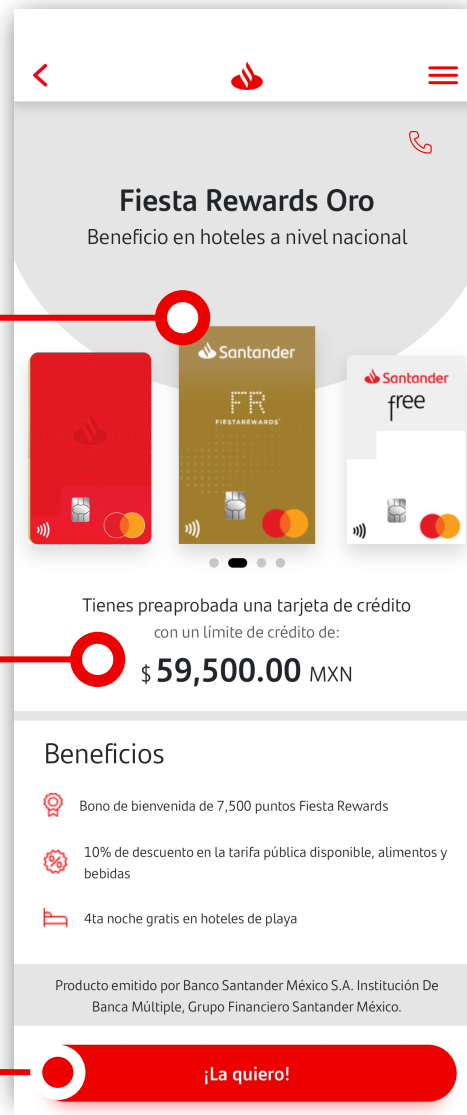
Fiesta Rewards Oro

Beneficio en hoteles a nivel nacional

Santander

FR

FIESTAREWARDS

Santander

free

Tienes preaprobada una tarjeta de crédito

con un límite de crédito de:

$ 59,500.00 MXN

Beneficios

Bono de bienvenida de 7,500 puntos Fiesta Rewards

10% de descuento en la tarifa pública disponible, alimentos y bebidas

4ta noche gratis en hoteles de playa

Producto emitido por Banco Santander México S.A. Institución De Banca Múltiple, Grupo Financiero Santander México.

¡La quiero!